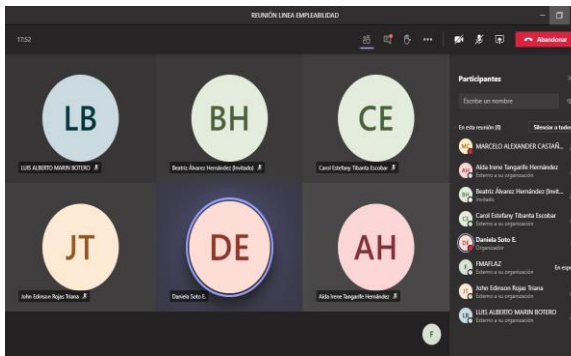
REUNIÓN LINEA EMPLEABILIDAD

17:52

Abandonar

LB
LUIS ALBERTO MARIN BOTERO

BH
Beatriz Álvarez Hernández (Invitado)

CE
Carol Estefany Tibanta Escobar

JT
John Edinson Rojas Triana

DE
Daniela Soto E.

AH
Alda Irene Tangarife Hernández

F

Participantes

Escribe un nombre

En esta reunión (8)

Silenciar a todos

MC MARCELO ALEXANDER CASTAÑ...

AH Alda Irene Tangarife Hernández
Externo a su organización

BH Beatriz Álvarez Hernández (Invit...
Invitado

CE Carol Estefany Tibanta Escobar
Externo a su organización

DE Daniela Soto E.
Organizador

F FMAFLAZ
Externo a su organización
En espe

JT John Edinson Rojas Triana
Externo a su organización

LB LUIS ALBERTO MARIN BOTERO
Externo a su organización